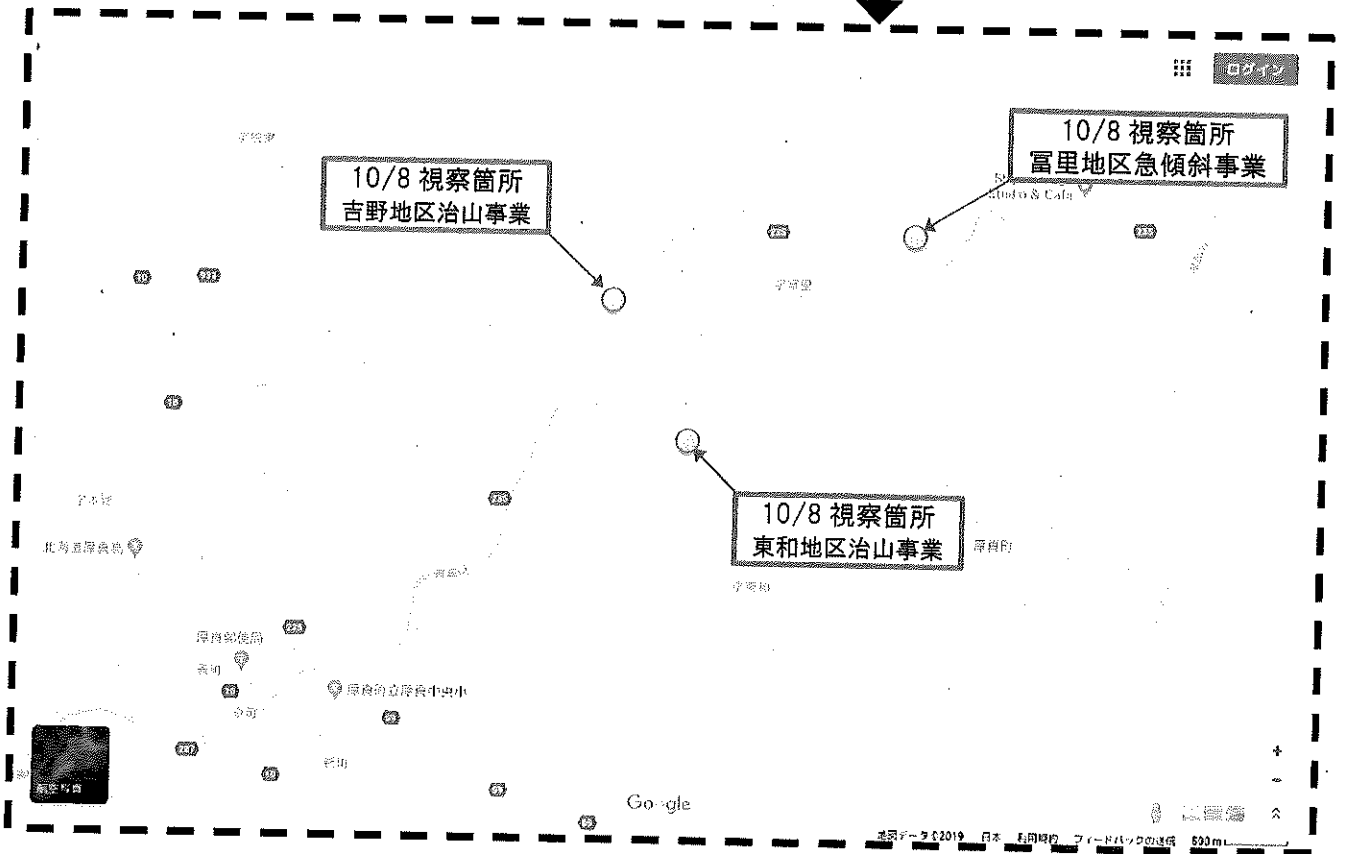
ログイン

10/8 視察箇所
冨里地区急傾斜事業

10/8 視察箇所
吉野地区治山事業

10/8 視察箇所
東和地区治山事業

Studio & Cafe

字吉野

字冨里

字東和

北海道厚真高

厚真郵便局

厚真町立厚真中央小

厚真町

航空写真

Google

地図データ ©2019 日本 利用規約 フィードバックの送信 500 m